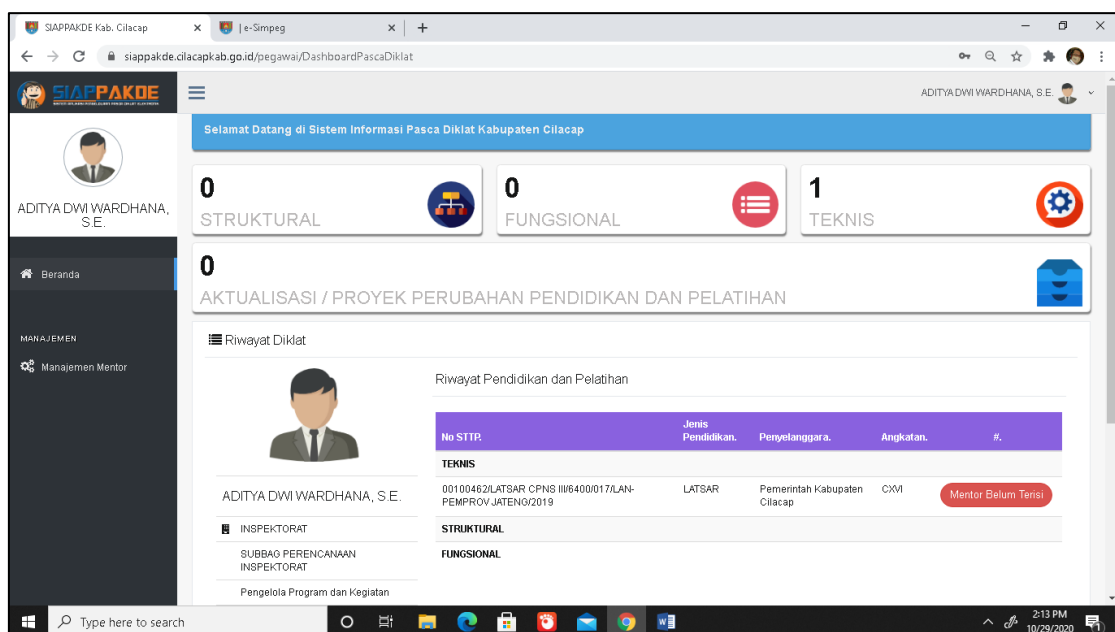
SIAPPAKDE Kab. Cilacap
| e-Simpeg
+
siappakde.cilacapkab.go.id/pegawai/DashboardPascaDiklat

SIAPPAKDE

ADITYA DWI WARDHANA, S.E.

Selamat Datang di Sistem Informasi Pasca Diklat Kabupaten Cilacap

ADITYA DWI WARDHANA, S.E.

0
STRUKTURAL

0
FUNGSIONAL

1
TEKNIS

0
AKTUALISASI / PROYEK PERUBAHAN PENDIDIKAN DAN PELATIHAN

Beranda

MANAJEMEN
Manajemen Mentor

Riwayat Diklat

Riwayat Pendidikan dan Pelatihan

| No STTP. | Jenis Pendidikan. | Penyelanggara. | Angkatan. | #. |
|---|---|---|---|---|
| TEKNIS | | | | |
| 00100462/LATSAR CPNS III/6400/017/LAN-PEMPROV JATENG/2019 | LATSAR | Pemerintah Kabupaten Cilacap | CXVI | Mentor Belum Terisi |
| STRUKTURAL | | | | |
| FUNGSIONAL | | | | |

ADITYA DWI WARDHANA, S.E.
INSPEKTORAT
SUBBAG PERENCANAAN INSPEKTORAT
Pengelola Program dan Kegiatan

Type here to search
2:13 PM
10/29/2020